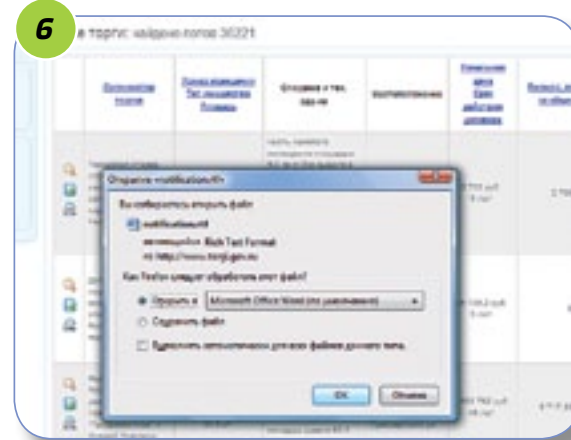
6

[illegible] торги: найдено лотов 30221

Открытие «notification.rtf»

Вы собираетесь открыть файл

notification.rtf

являющийся Rich Text Format

из http://www.torgi.gov.ru

Как Firefox следует обработать этот файл?

Открыть в Microsoft Office Word (по умолчанию)

Сохранить файл

Выполнять автоматически для всех файлов данного типа.

OK Отмена